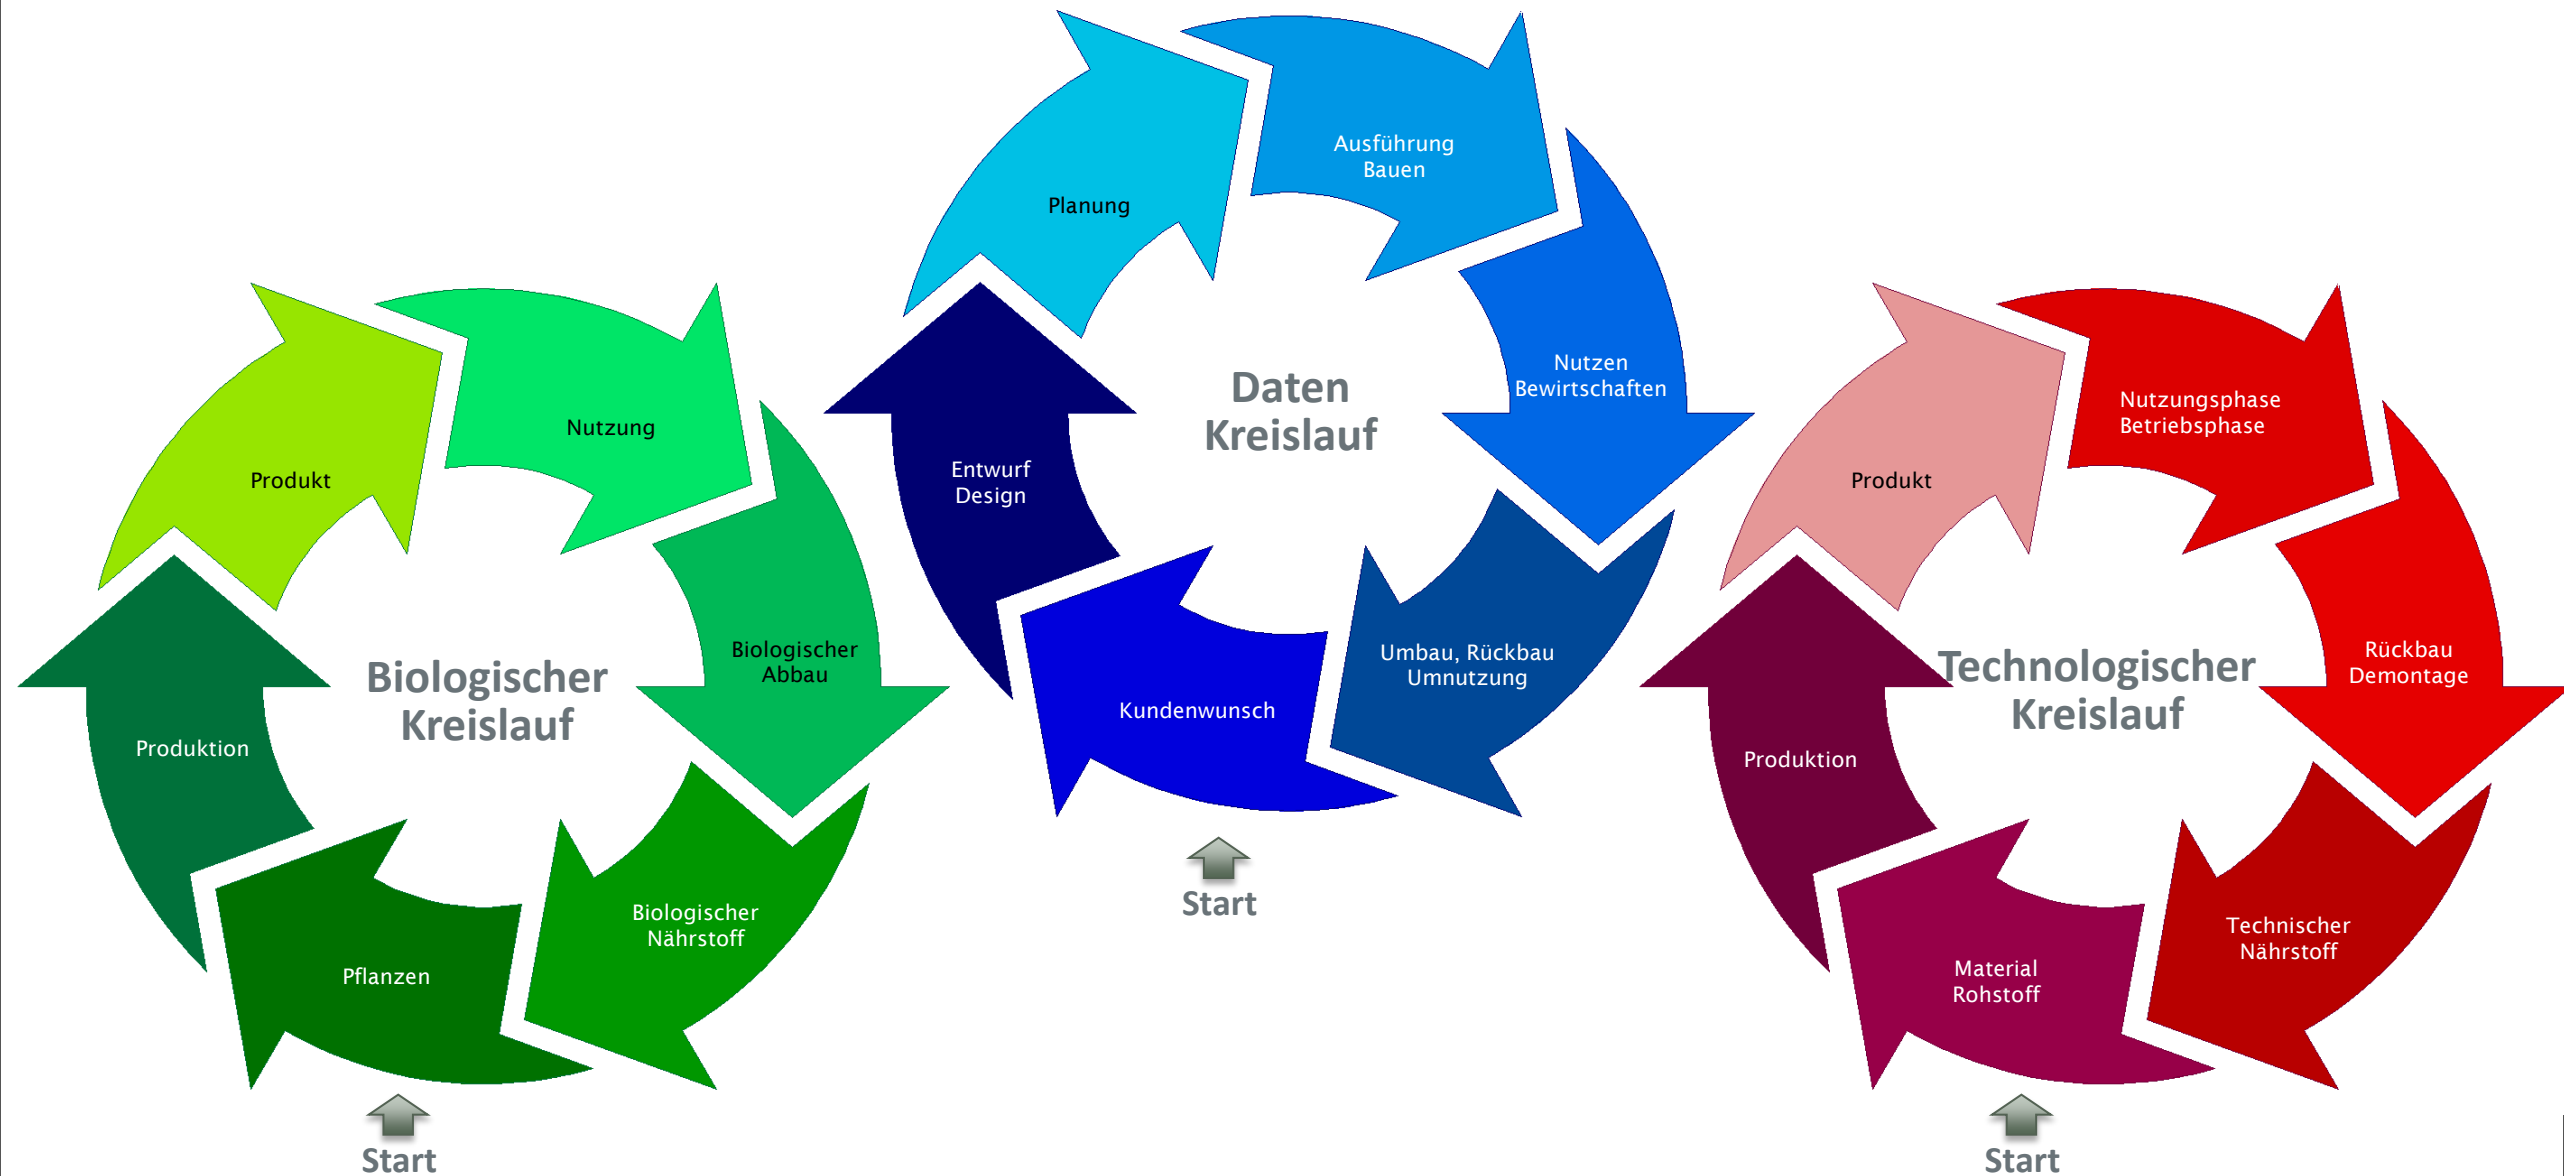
Daten Kreislauf

Planung

Ausführung Bauen

Nutzen Bewirtschaften

Umbau, Rückbau Umnutzung

Kundenwunsch

Entwurf Design

Start

Biologischer Kreislauf

Produkt

Nutzung

Biologischer Abbau

Biologischer Nährstoff

Pflanzen

Produktion

Start

Technologischer Kreislauf

Produkt

Nutzungsphase Betriebsphase

Rückbau Demontage

Technischer Nährstoff

Material Rohstoff

Produktion

Start